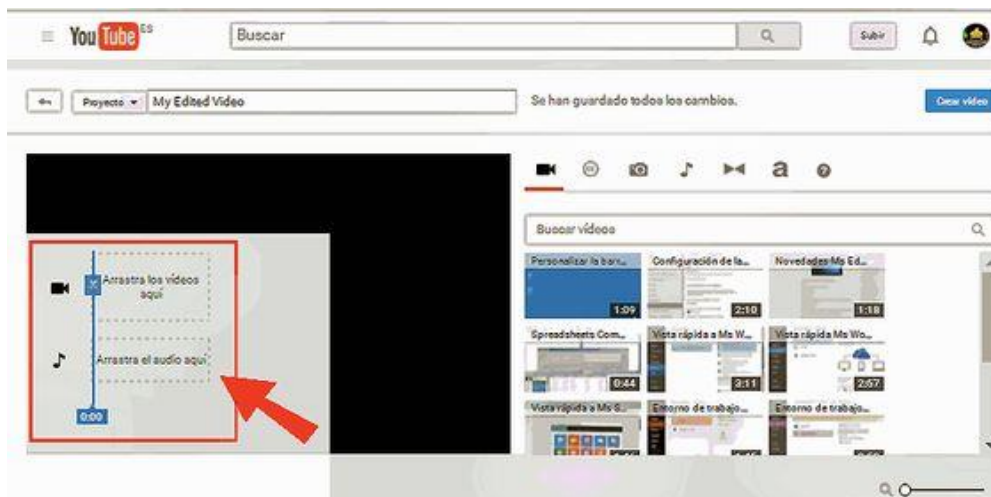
YouTube ES

Buscar

Subir

Proyecto ▾ My Edited Video

Se han guardado todos los cambios.

Crear vídeo

a

Buscar vídeos

Personalizar la barr...
1:09

Configuración de la...
2:10

Novedades Ms Ed...
1:18

Spreadsheets Com...
0:44

Vista rápida a Ms W...
3:11

Vista rápida Ms Wo...
2:57

Vista rápida a Ms G...

Entorno de trabajo...

Entorno de trabajo...

Arrastra los vídeos aquí

Arrastra el audio aquí

0:00